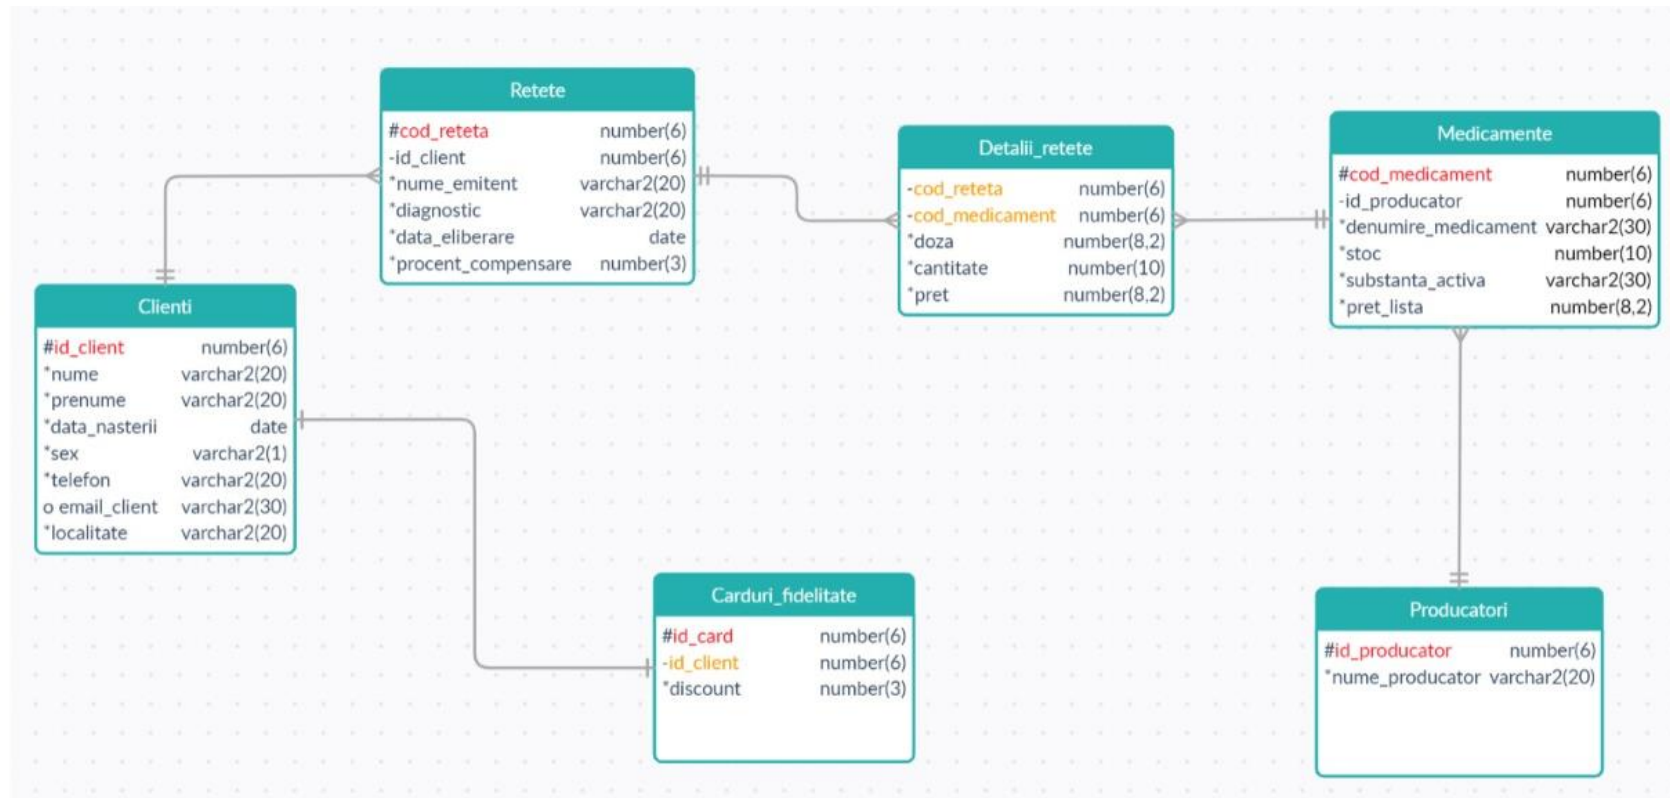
Retete

| | |
|---|---|
| #cod_reteta | number(6) |
| -id_client | number(6) |
| *nume_emitent | varchar2(20) |
| *diagnostic | varchar2(20) |
| *data_eliberare | date |
| *procent_compensare | number(3) |

Detalii_retete

| | |
|---|---|
| -cod_reteta | number(6) |
| -cod_medicament | number(6) |
| *doza | number(8,2) |
| *cantitate | number(10) |
| *pret | number(8,2) |

Medicamente

| | |
|---|---|
| #cod_medicament | number(6) |
| -id_producator | number(6) |
| *denumire_medicament | varchar2(30) |
| *stoc | number(10) |
| *substanta_activa | varchar2(30) |
| *pret_lista | number(8,2) |

Clienti

| | |
|---|---|
| #id_client | number(6) |
| *nume | varchar2(20) |
| *prenume | varchar2(20) |
| *data_nasterii | date |
| *sex | varchar2(1) |
| *telefon | varchar2(20) |
| o email_client | varchar2(30) |
| *localitate | varchar2(20) |

Carduri_fidelitate

| | |
|---|---|
| #id_card | number(6) |
| -id_client | number(6) |
| *discount | number(3) |

Producatori

| | |
|---|---|
| #id_producator | number(6) |
| *nume_producator | varchar2(20) |